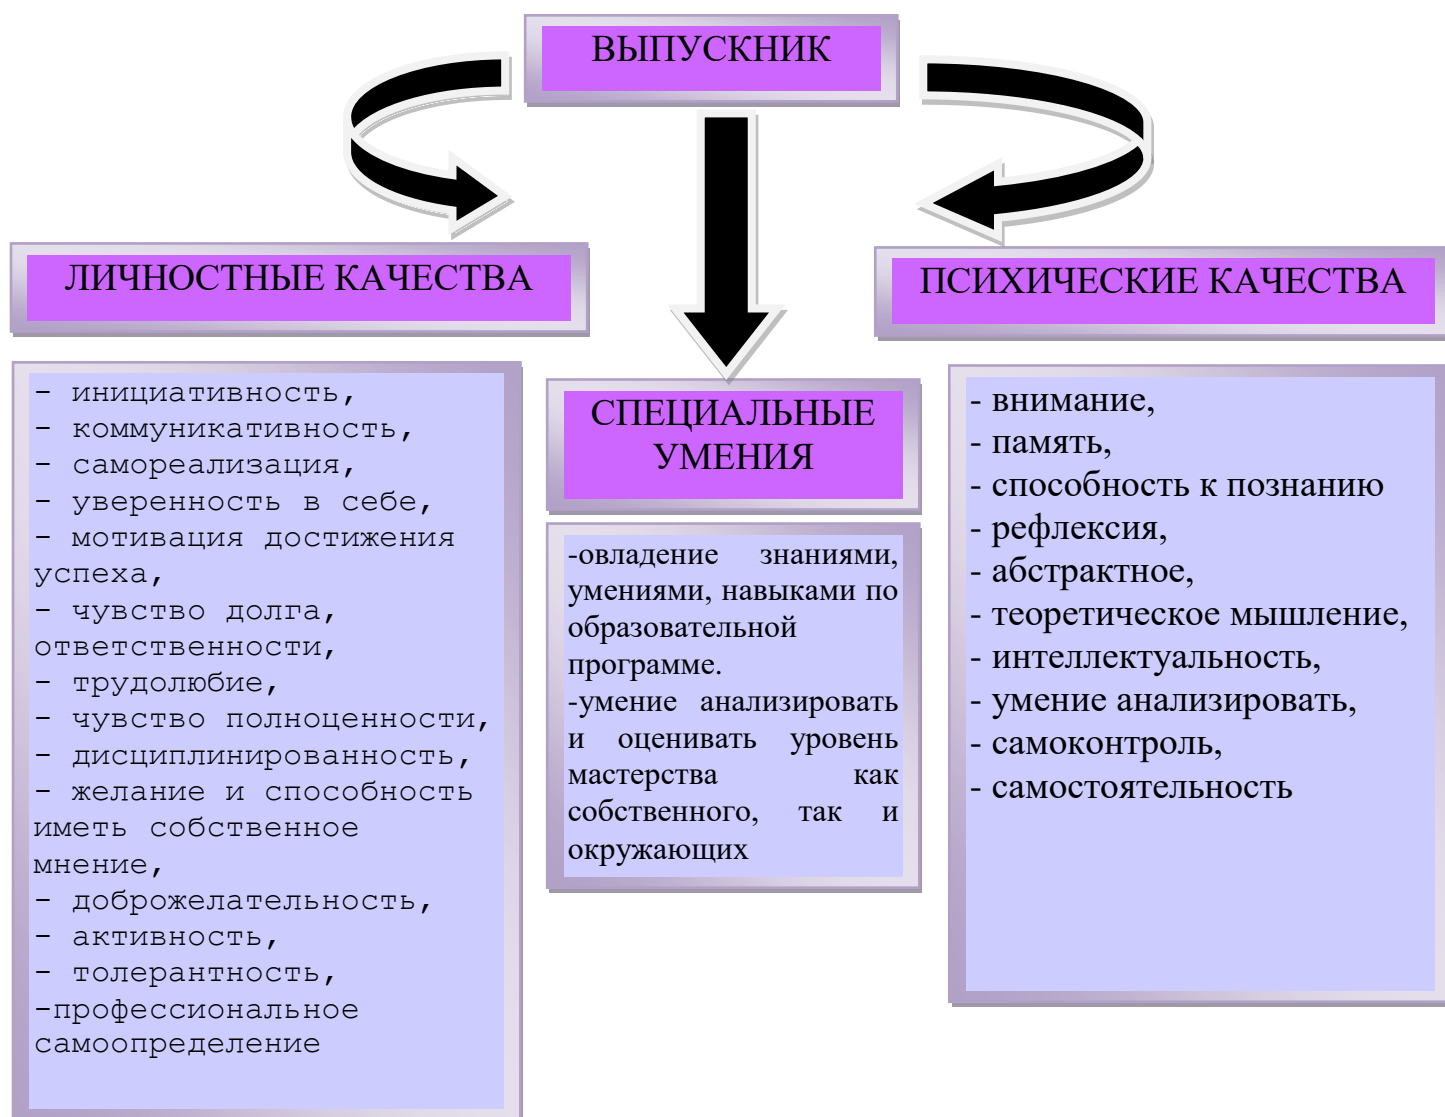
ВЫПУСКНИК

ЛИЧНОСТНЫЕ КАЧЕСТВА

- инициативность,
- коммуникативность,
- самореализация,
- уверенность в себе,
- мотивация достижения успеха,
- чувство долга, ответственности,
- трудолюбие,
- чувство полноценности,
- дисциплинированность,
- желание и способность иметь собственное мнение,
- доброжелательность,
- активность,
- толерантность,
-профессиональное самоопределение

СПЕЦИАЛЬНЫЕ УМЕНИЯ

-овладение знаниями, умениями, навыками по образовательной программе.
-умение анализировать и оценивать уровень мастерства как собственного, так и окружающих

ПСИХИЧЕСКИЕ КАЧЕСТВА

- внимание,
- память,
- способность к познанию
- рефлексия,
- абстрактное,
- теоретическое мышление,
- интеллектуальность,
- умение анализировать,
- самоконтроль,
- самостоятельность